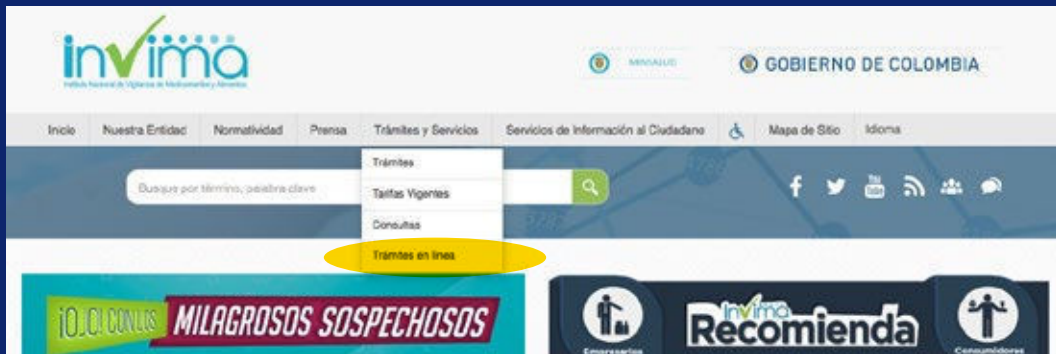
invima
Instituto Nacional de Vigilancia de Medicamentos y Alimentos

MINSALUD

GOBIERNO DE COLOMBIA

Inicio | Nuestra Entidad | Normatividad | Prensa | Trámites y Servicios | Servicios de Información al Ciudadano | Mapa de Sitio | Idioma

Busque por término, palabra clave

Trámites
Tarifas Vigentes
Consultas
Trámites en línea

¡O.O! CON LOS MILAGROSOS SOSPECHOSOS

Invima Recomienda
Empresarios
Consumidores